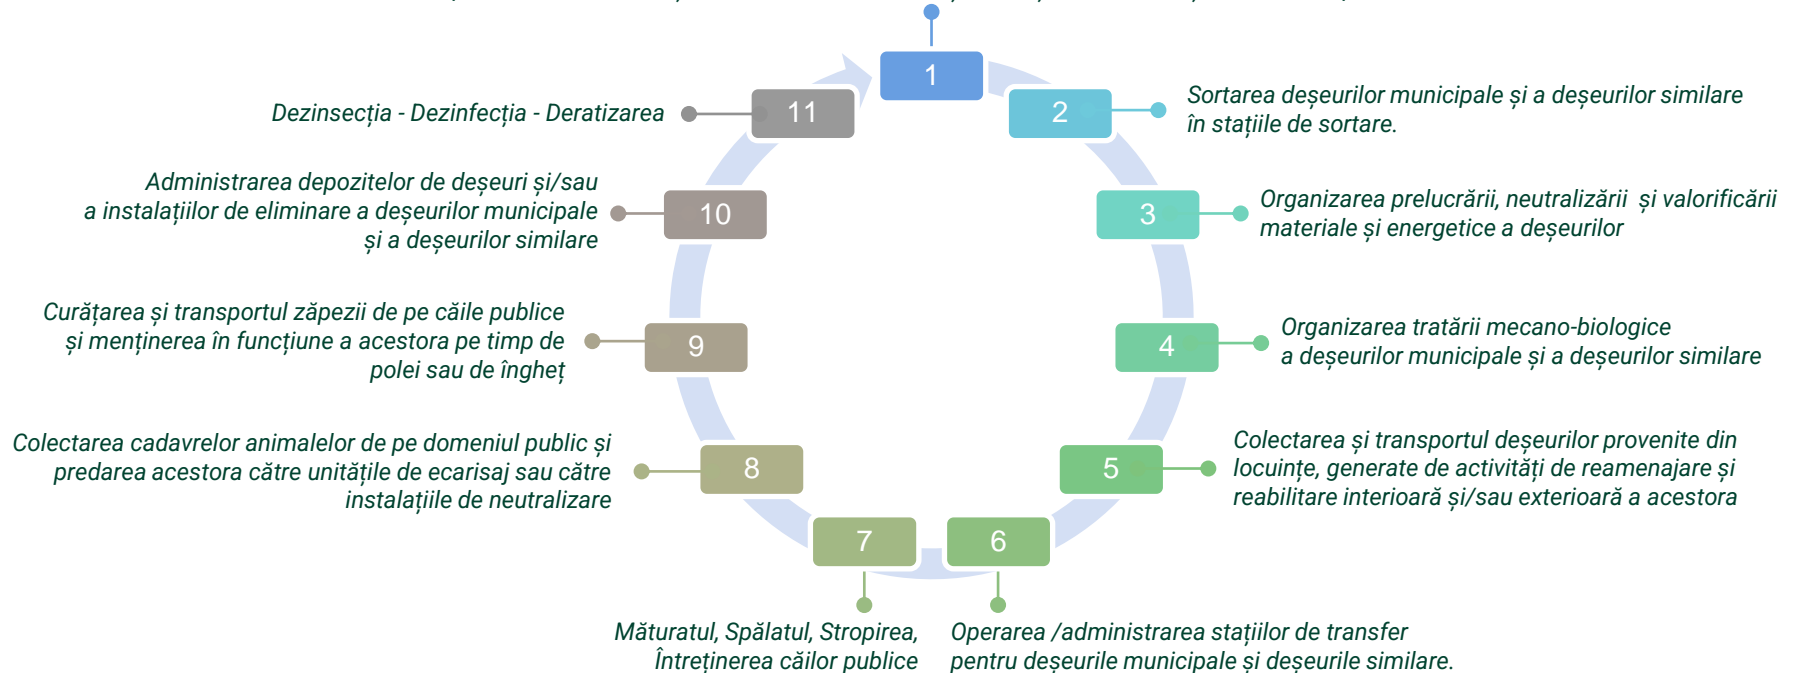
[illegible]

1

Dezinsecția - Dezinfecția - Deratizarea
11

2
Sortarea deșeurilor municipale și a deșeurilor similare în stațiile de sortare.

Administrarea depozitelor de deșeuri și/sau a instalațiilor de eliminare a deșeurilor municipale și a deșeurilor similare
10

3
Organizarea prelucrării, neutralizării și valorificării materiale și energetice a deșeurilor

Curățarea și transportul zăpezii de pe căile publice și menținerea în funcțiune a acestora pe timp de polei sau de îngheț
9

4
Organizarea tratării mecano-biologice a deșeurilor municipale și a deșeurilor similare

Colectarea cadavrelor animalelor de pe domeniul public și predarea acestora către unitățile de ecarisaj sau către instalațiile de neutralizare
8

5
Colectarea și transportul deșeurilor provenite din locuințe, generate de activități de reamenajare și reabilitare interioară și/sau exterioară a acestora

7
6

Măturatul, Spălatul, Stropirea, Întreținerea căilor publice

Operarea /administrarea stațiilor de transfer pentru deșeurile municipale și deșeurile similare.